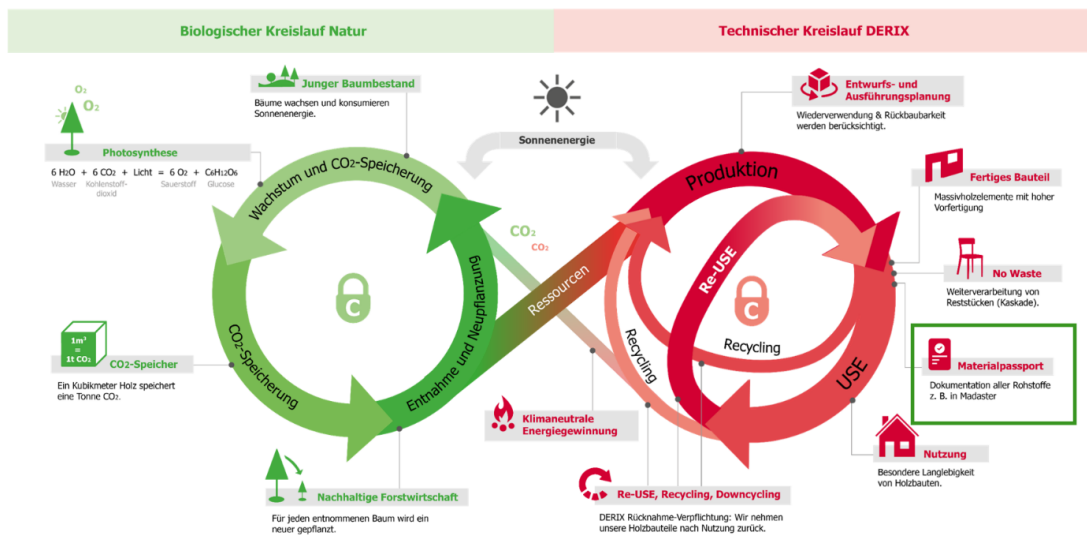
Biologischer Kreislauf Natur

Technischer Kreislauf DERIX

$O_2$
$O_2$

Photosynthese

6 $H_2O$ + 6 $CO_2$ + Licht = 6 $O_2$ + $C_6H_{12}O_6$
Wasser Kohlenstoffdioxid Sauerstoff Glucose

Junger Baumbestand
Bäume wachsen und konsumieren Sonnenenergie.

Sonnenenergie

Entwurfs- und Ausführungsplanung
Wiederverwendung & Rückbaubarkeit werden berücksichtigt.

Fertiges Bauteil
Massivholzelemente mit hoher Vorfertigung

No Waste
Weiterverarbeitung von Reststücken (Kaskade).

Materialpassport
Dokumentation aller Rohstoffe z. B. in Madaster

Nutzung
Besondere Langlebigkeit von Holzbauten.

Wachstum und $CO_2$-Speicherung

$CO_2$-Speicherung

Entnahme und Neupflanzung

$CO_2$
$CO_2$

Ressourcen

Produktion

Re-USE

Recycling

Recycling

USE

1m³ = 1t $CO_2$

$CO_2$-Speicher
Ein Kubikmeter Holz speichert eine Tonne $CO_2$.

Klimaneutrale Energiegewinnung

Nachhaltige Forstwirtschaft
Für jeden entnommenen Baum wird ein neuer gepflanzt.

Re-USE, Recycling, Downcycling
DERIX Rücknahme-Verpflichtung: Wir nehmen unsere Holzbauteile nach Nutzung zurück.